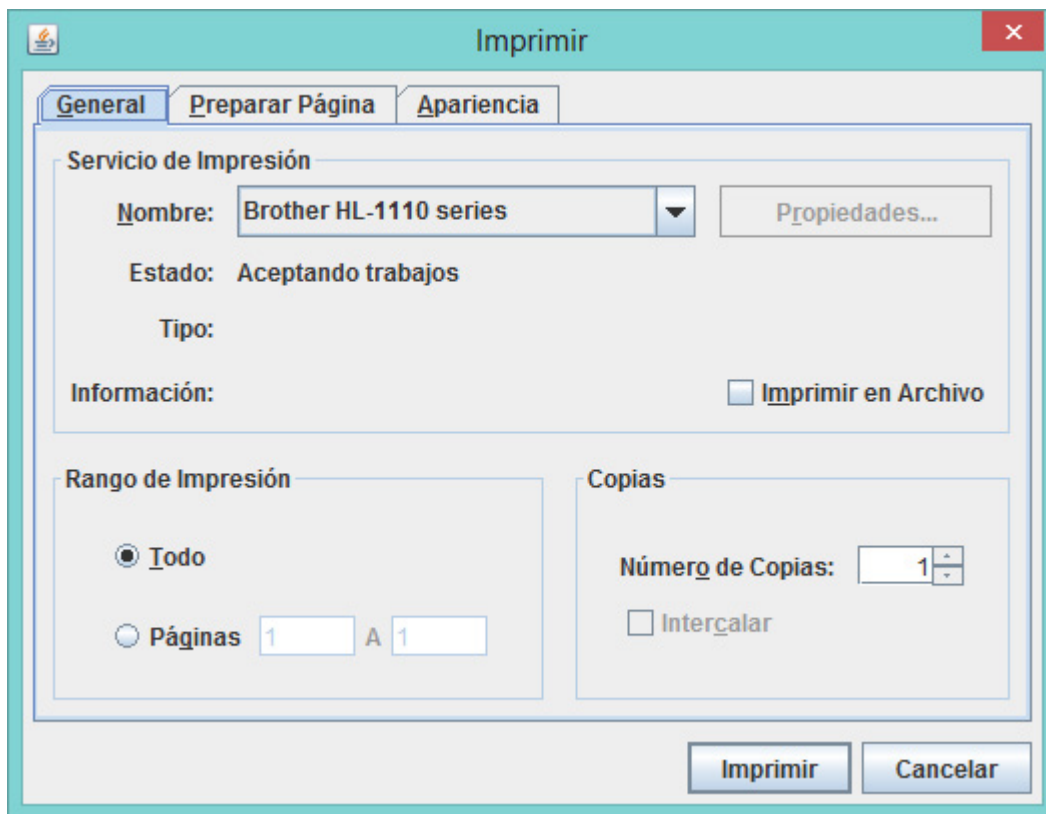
Imprimir

×

General | Preparar Página | Apariencia

Servicio de Impresión

Nombre: Brother HL-1110 series

Propiedades...

Estado: Aceptando trabajos

Tipo:

Información:

Imprimir en Archivo

Rango de Impresión

Todo

Páginas 1 A 1

Copias

Número de Copias: 1

Intercalar

Imprimir

Cancelar